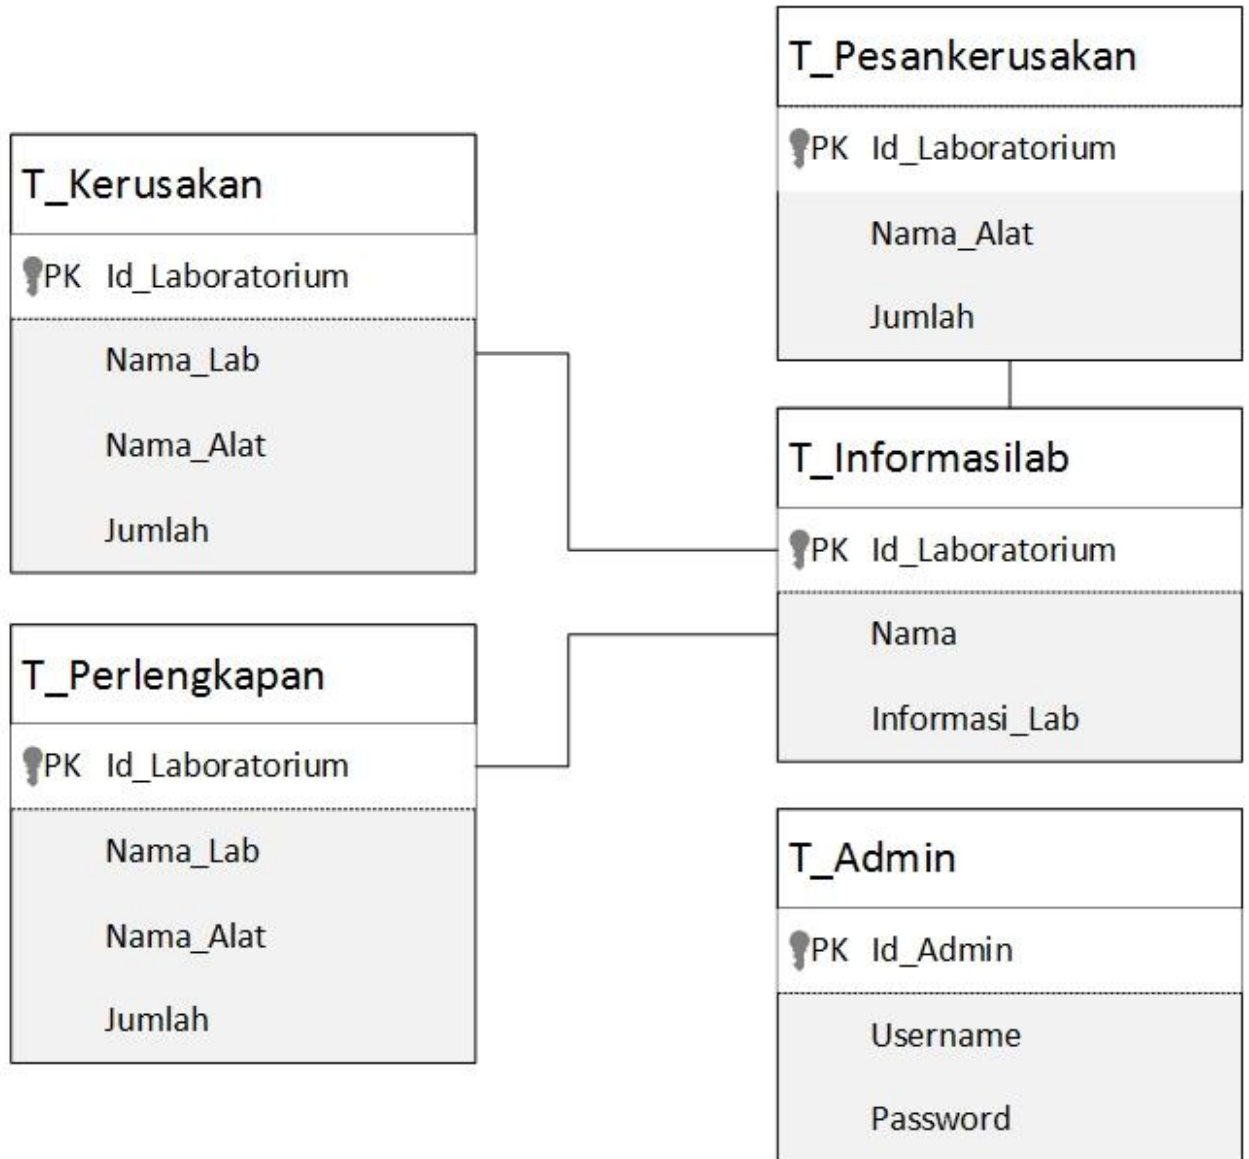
T_Pesankerusakan

PK Id_Laboratorium

Nama_Alat

Jumlah

T_Kerusakan

PK Id_Laboratorium

Nama_Lab

Nama_Alat

Jumlah

T_Informasilab

PK Id_Laboratorium

Nama

Informasi_Lab

T_Perlengkapan

PK Id_Laboratorium

Nama_Lab

Nama_Alat

Jumlah

T_Admin

PK Id_Admin

Username

Password